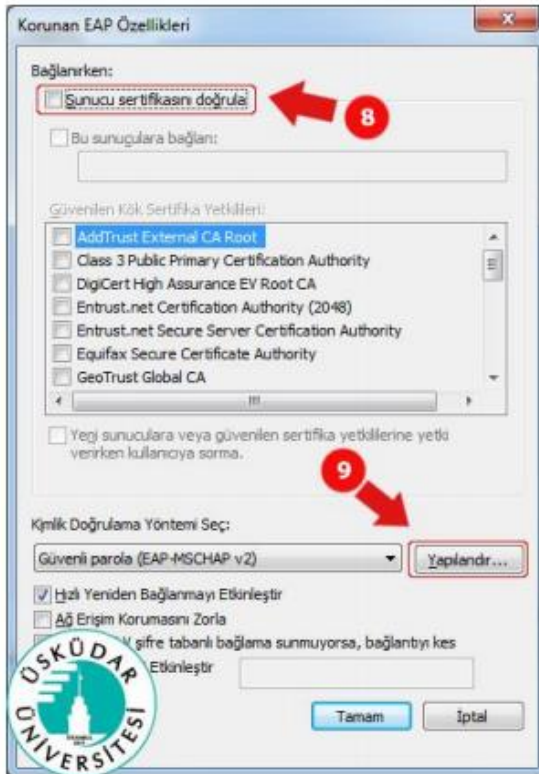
Korunan EAP Özellikleri

Bağlanırken:

Sunucu sertifikasını doğrula

8

Bu sunuculara bağlan:

Güvenilen Kök Sertifika Yetkilileri:

AddTrust External CA Root

Class 3 Public Primary Certification Authority

DigiCert High Assurance EV Root CA

Entrust.net Certification Authority (2048)

Entrust.net Secure Server Certification Authority

Equifax Secure Certificate Authority

GeoTrust Global CA

Yeni sunuculara veya güvenilen sertifika yetkililerine yetki verirken kullanıcıya sorma.

9

Kimlik Doğrulama Yöntemi Seç:

Güvenli parola (EAP-MSCHAP v2)

Yapılandır...

Hızlı Yeniden Bağlanmayı Etkinleştir

Ağ Erişim Korumasını Zorla

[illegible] şifre tabanlı bağlama sunmuyorsa, bağlantıyı kes

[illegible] Etkinleştir

Tamam

İptal

ÜSKÜDAR ÜNİVERSİTESİ